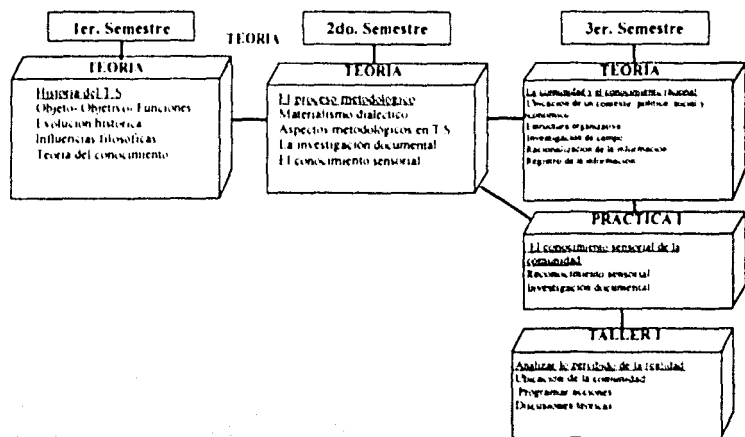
1er. Semestre

TEORIA

TEORIA

Historia del T.S
Objeto-Objetivos-Funciones
Evolucion historica
Influencias filosoficas
Teoria del conocimiento

2do. Semestre

TEORIA

El proceso metodologico
Materialismo dialectico
Aspectos metodologicos en T.S
La investigación documental
El conocimiento sensorial

3er. Semestre

TEORIA

La comunidad y el conocimiento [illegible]
Ubicacion de un contexto politico, social y economico
Estructura organizativa
Investigacion de campo
Racionalizacion de la informacion
Registro de la informacion

PRACTICA I

El conocimiento sensorial de la comunidad
Reconocimiento sensorial
Investigación documental

TALLER I

Analizar lo percibido de la realidad
Ubicacion de la comunidad
Programar acciones
Discusiones tecnicas